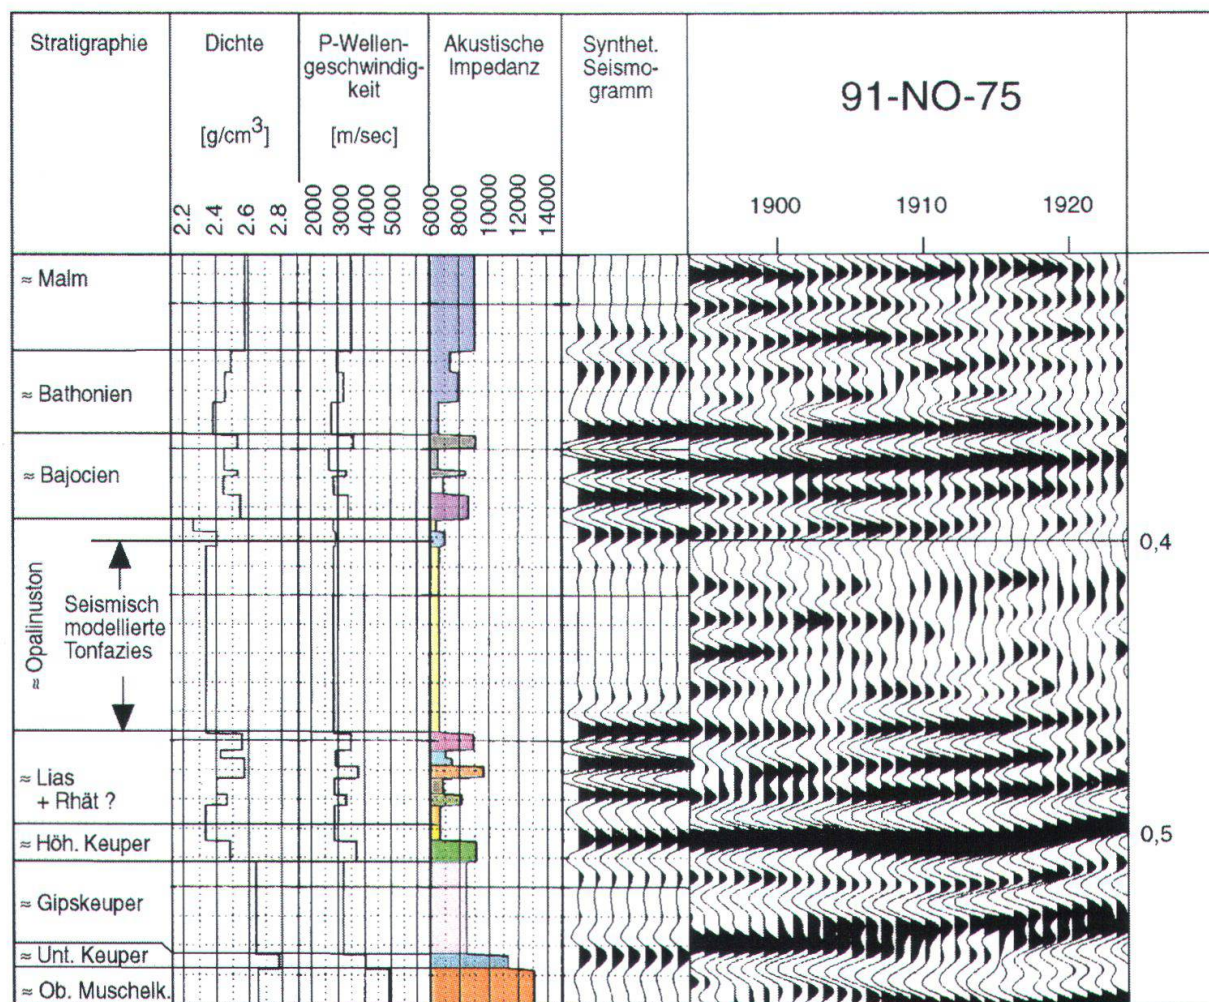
| Stratigraphie | Dichte [g/cm$^3$] 2.2 2.4 2.6 2.8 | P-Wellengeschwindigkeit [m/sec] 2000 3000 4000 5000 | Akustische Impedanz 6000 8000 10000 12000 14000 | Synthet. Seismogramm | 91-NO-75 1900 1910 1920 |
|---|---|---|---|---|---|
| ≈ Malm | | | | | |
| ≈ Bathonien | | | | | |
| ≈ Bajocien | | | | | |
| ≈ Opalinuston Seismisch modellierte Tonfazies | | | | | 0,4 |
| ≈ Lias + Rhät ? | | | | | |
| ≈ Höh. Keuper | | | | | 0,5 |
| ≈ Gipskeuper | | | | | |
| ≈ Unt. Keuper | | | | | |
| ≈ Ob. Muschelk. | | | | | |